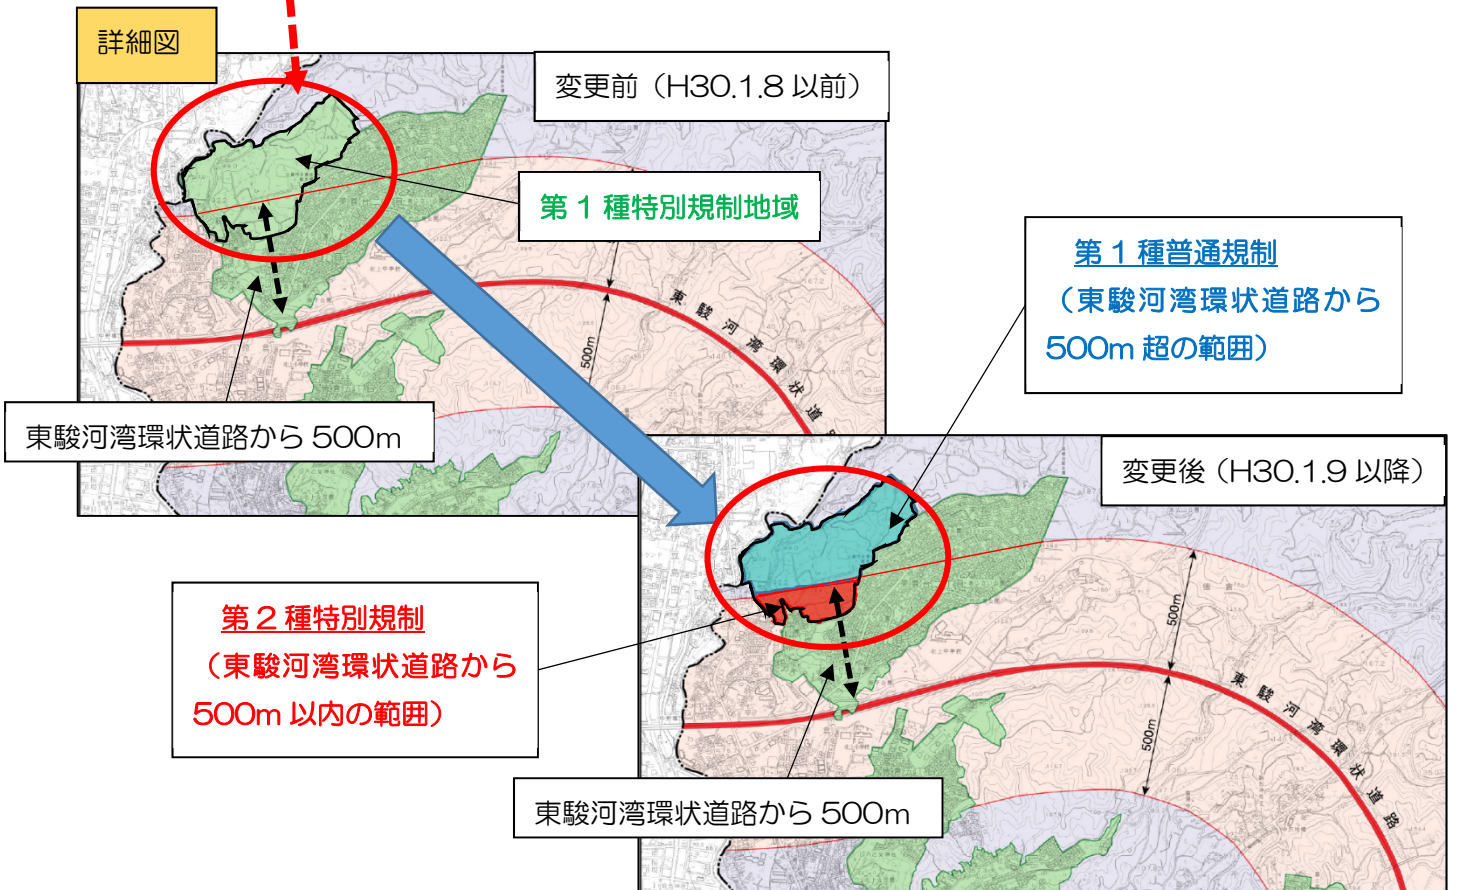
詳細図

変更前（H30.1.8 以前）

第１種特別規制地域

500m

東駿河湾環状道路

東駿河湾環状道路から 500m

第１種普通規制
（東駿河湾環状道路から
500m 超の範囲）

変更後（H30.1.9 以降）

第２種特別規制
（東駿河湾環状道路から
500m 以内の範囲）

500m

500m

東駿河湾環状道路

東駿河湾環状道路から 500m